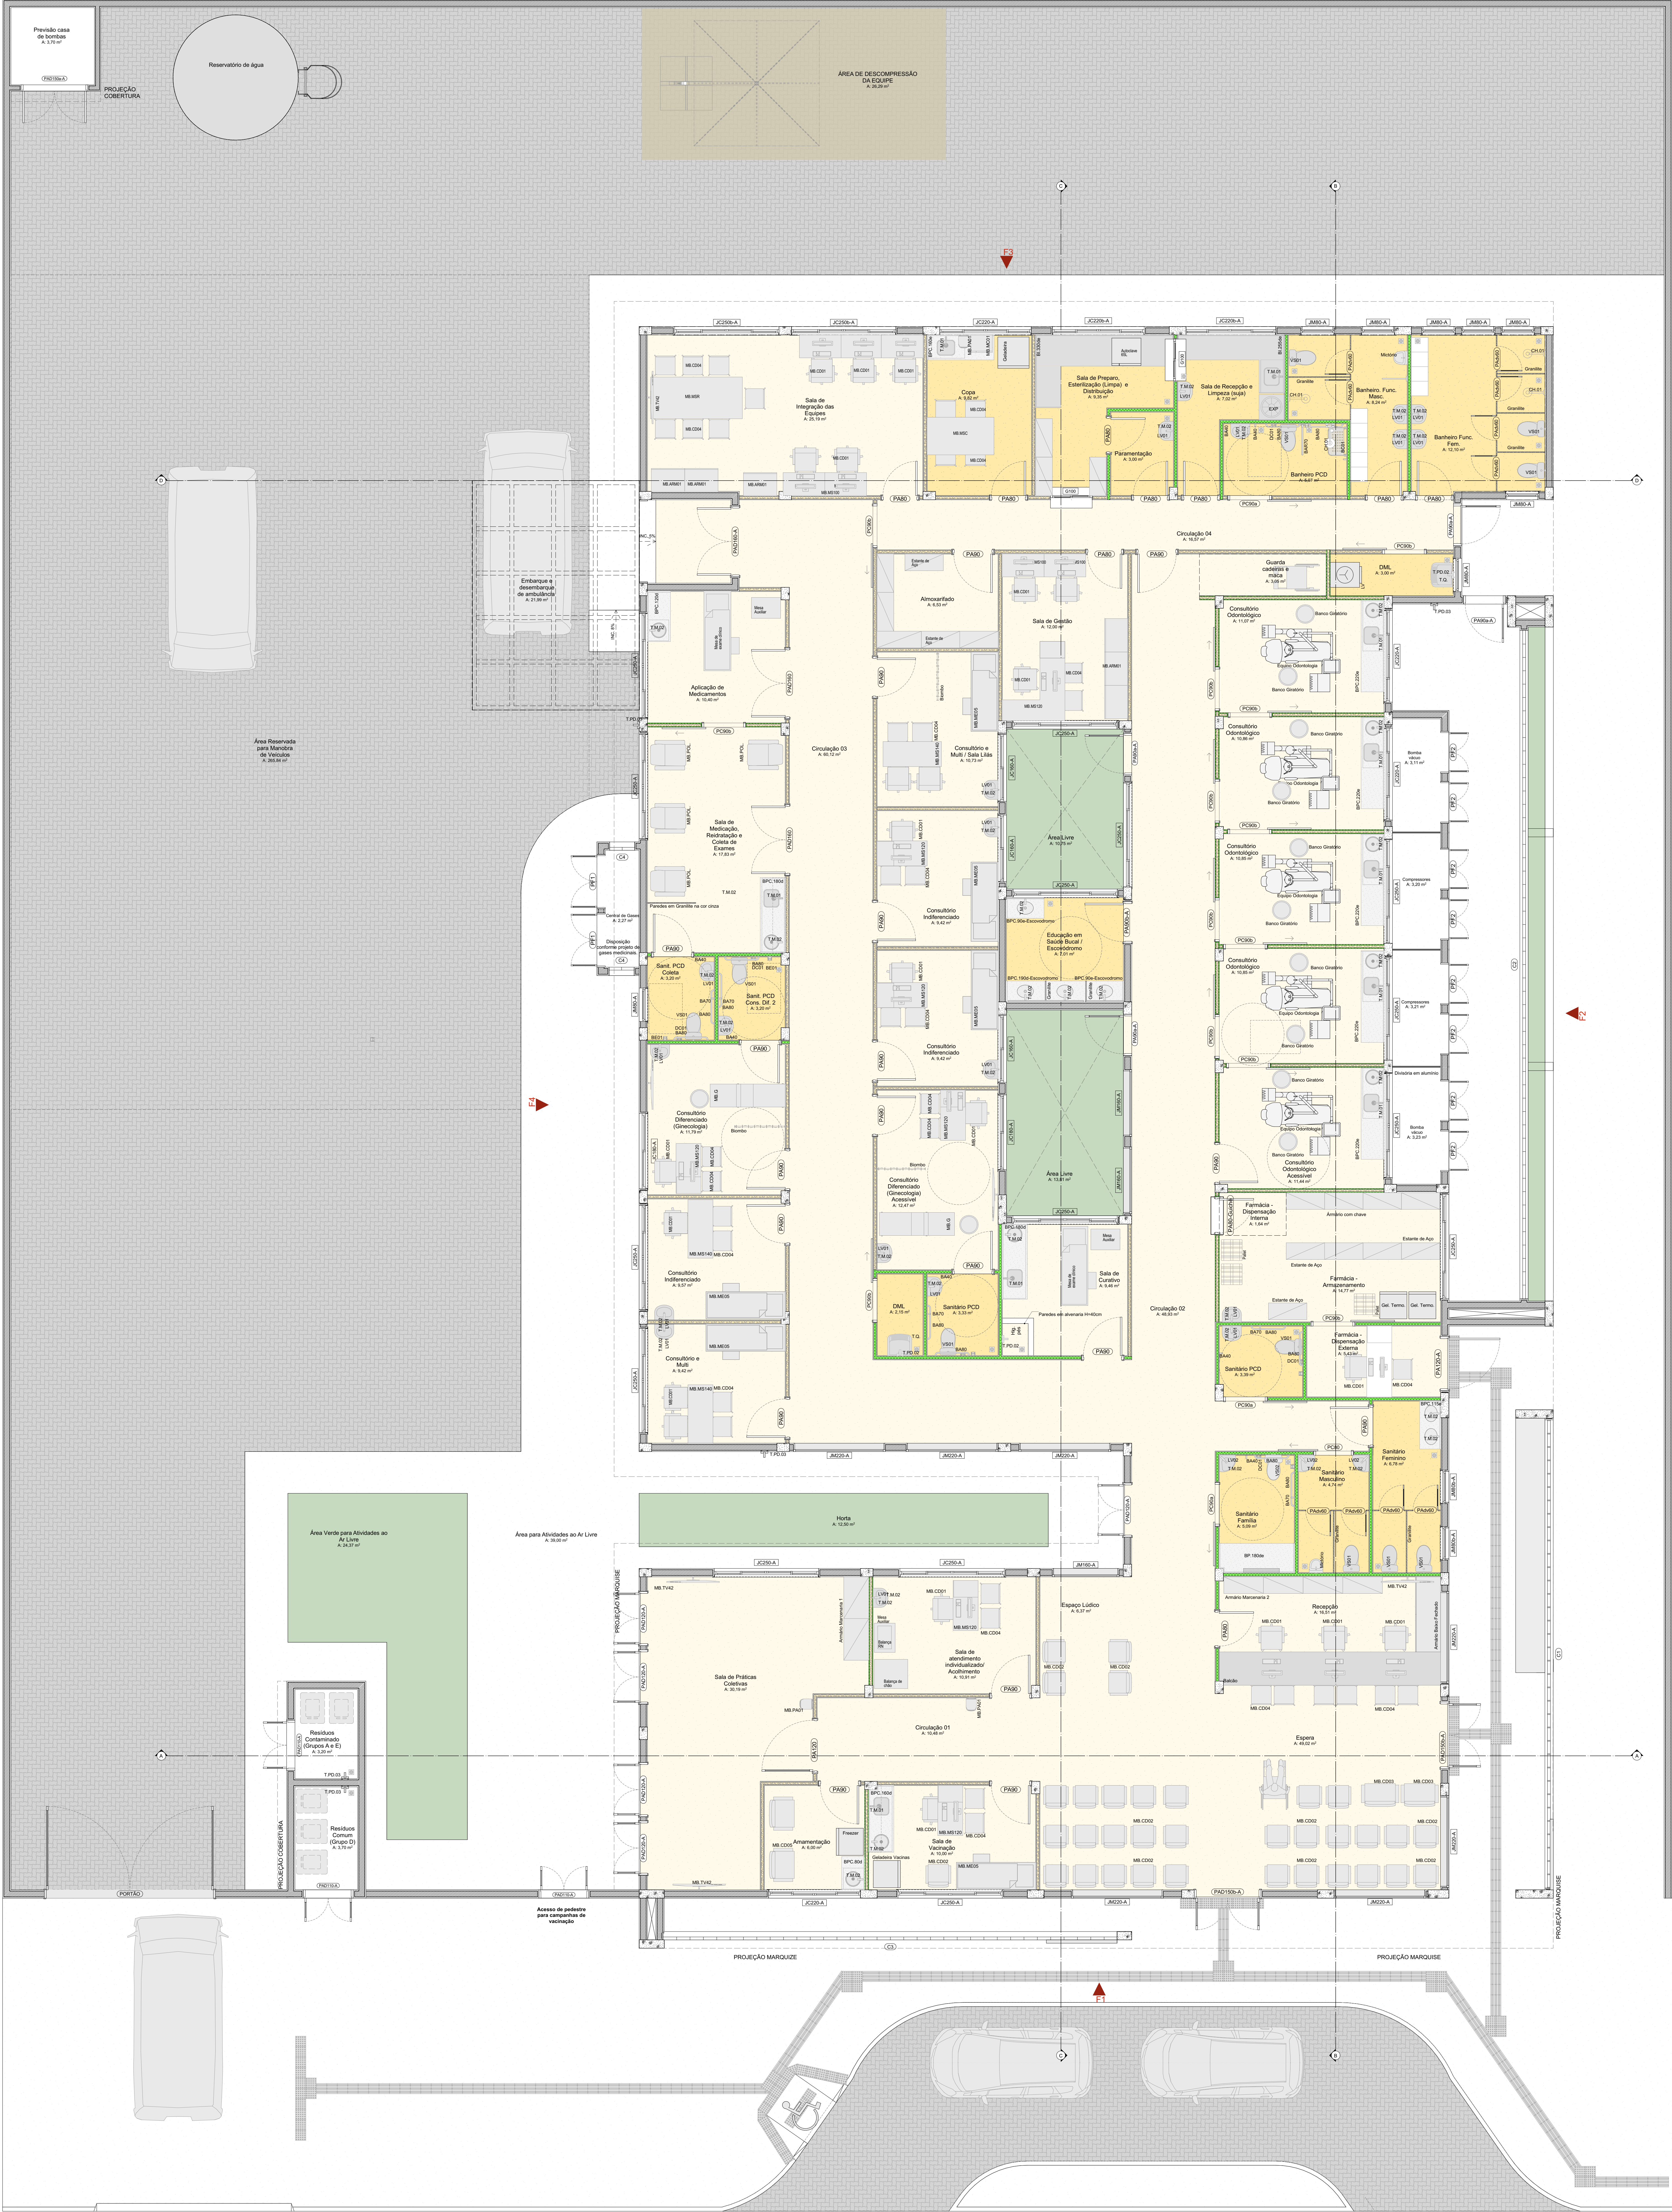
Previsão casa de bombas
A: 3,70 m²

Reservatório de água

PROJEÇÃO COBERTURA

ÁREA DE DESCOMPRESSÃO DA EQUIPE
A: 26,29 m²

Sala de Integração das Equipes
A: 25,19 m²

Copa
A: 9,82 m²

Sala de Preparo, Esterilização (Limpa) e Distribuição
A: 9,30 m²

Paramentação
A: 3,00 m²

Sala de Recepção e Limpeza (suja)
A: 7,02 m²

Banheiro PCD
A: 4,67 m²

Banheiro. Func. Masc.
A: 8,24 m²

Banheiro Func. Fem.
A: 12,10 m²

Circulação 04
A: 16,57 m²

Guarda cadeiras e maca
A: 3,06 m²

DML
A: 3,00 m²

Embarque e desembarque de ambulância
A: 21,66 m²

Almoxarifado
A: 6,53 m²

Sala de Gestão
A: 12,00 m²

Aplicação de Medicamentos
A: 10,40 m²

Circulação 03
A: 60,12 m²

Área Reservada para Manobra de Veículos
A: 265,84 m²

Consultório e Multi / Sala Lilás
A: 10,73 m²

Área Livre
A: 10,75 m²

Sala de Medicação, Reidratação e Coleta de Exames
A: 17,83 m²

Consultório Indiferenciado
A: 9,42 m²

Educação em Saúde Bucal / Escovódromo
A: 7,01 m²

Central de Gases
A: 2,27 m²

Disposição conforme projeto de gases medicinais

Sanit. PCD Coleta
A: 3,20 m²

Sanit. PCD Cons. Dif. 2
A: 3,20 m²

Consultório Odontológico
A: 11,07 m²

Consultório Odontológico
A: 10,80 m²

Consultório Odontológico
A: 10,85 m²

Consultório Odontológico
A: 10,85 m²

Consultório Odontológico Acessível
A: 11,44 m²

Bomba vácuo
A: 3,11 m²

Compressores
A: 3,20 m²

Compressores
A: 3,21 m²

Bomba vácuo
A: 3,23 m²

Consultório Indiferenciado
A: 9,42 m²

Consultório Diferenciado (Ginecologia)
A: 11,79 m²

Área Livre
A: 13,81 m²

Consultório Diferenciado (Ginecologia) Acessível
A: 12,47 m²

Farmácia - Dispensação Interna
A: 1,84 m²

Farmácia - Armazenamento
A: 14,77 m²

Consultório Indiferenciado
A: 9,57 m²

Sala de Curativo
A: 9,46 m²

DML
A: 2,15 m²

Sanitário PCD
A: 3,33 m²

Circulação 02
A: 48,93 m²

Farmácia - Dispensação Externa
A: 5,43 m²

Sanitário PCD
A: 3,39 m²

Consultório e Multi
A: 9,42 m²

Paredes em Granilite na cor cinza

Paredes em alvenaria H=40cm

Sanitário Feminino
A: 6,78 m²

Sanitário Masculino
A: 4,71 m²

Sanitário Família
A: 5,09 m²

Área Verde para Atividades ao Ar Livre
A: 24,37 m²

Área para Atividades ao Ar Livre
A: 39,00 m²

Horta
A: 12,00 m²

Espaço Lúdico
A: 9,37 m²

Recepção
A: 16,51 m²

Sala de Práticas Coletivas
A: 30,19 m²

Sala de atendimento individualizado/ Acolhimento
A: 10,91 m²

Resíduos Contaminado (Grupos A e E)
A: 3,20 m²

Circulação 01
A: 19,48 m²

Espera
A: 49,02 m²

Resíduos Comum (Grupo D)
A: 3,70 m²

Amamentação
A: 6,00 m²

Sala de Vacinação
A: 15,00 m²

PROJEÇÃO MARQUISE

PROJEÇÃO COBERTURA

PORTÃO

Acesso de pedestre para campanhas de vacinação

PROJEÇÃO MARQUIZE

PROJEÇÃO MARQUISE

F1

F2

F3

F4